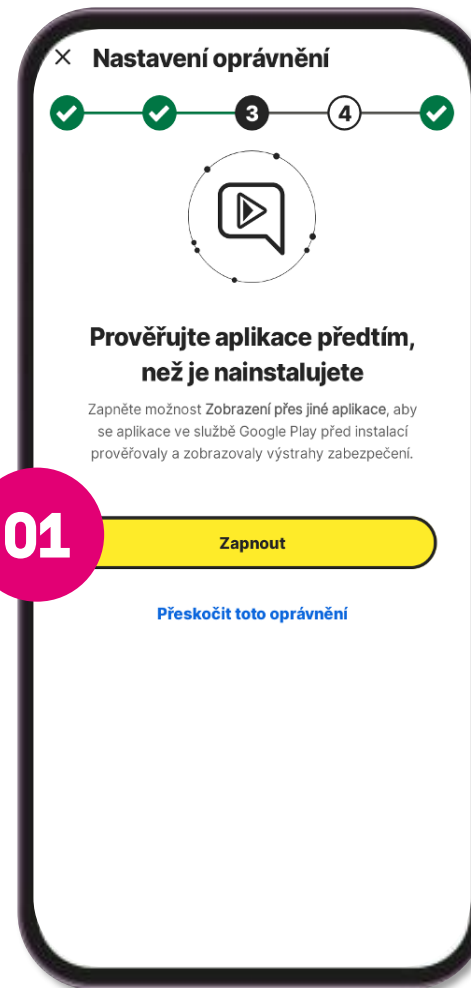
× Nastavení oprávnění

3 4

Prověřujte aplikace předtím, než je nainstalujete

Zapněte možnost Zobrazení přes jiné aplikace, aby se aplikace ve službě Google Play před instalací prověřovaly a zobrazovaly výstrahy zabezpečení.

01

Zapnout

Přeskočit toto oprávnění